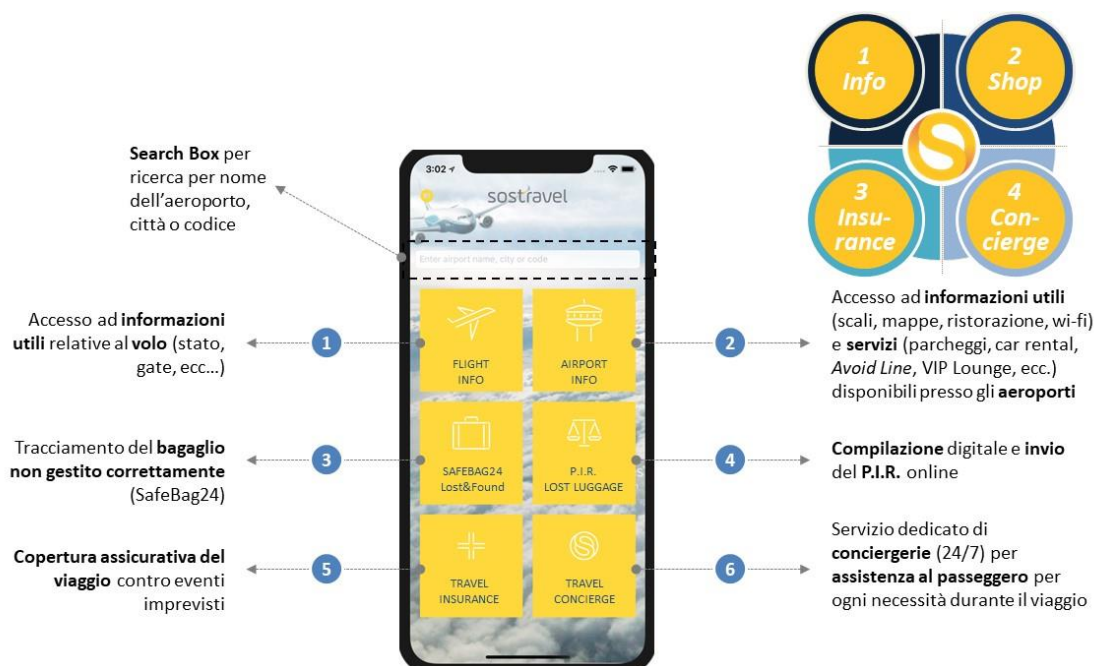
1 Info

2 Shop

3 Insu-rance

4 Con-cierge

Search Box per ricerca per nome dell'aeroporto, città o codice

3:02

sostravel

Enter airport name, city or code

Accesso ad informazioni utili relative al volo (stato, gate, ecc…)

1

FLIGHT INFO

AIRPORT INFO

2

Accesso ad informazioni utili (scali, mappe, ristorazione, wi-fi) e servizi (parcheggi, car rental, Avoid Line, VIP Lounge, ecc.) disponibili presso gli aeroporti

Tracciamento del bagaglio non gestito correttamente (SafeBag24)

3

SAFEBAG24 Lost&Found

P.I.R. LOST LUGGAGE

4

Compilazione digitale e invio del P.I.R. online

Copertura assicurativa del viaggio contro eventi imprevisti

5

TRAVEL INSURANCE

TRAVEL CONCIERGE

6

Servizio dedicato di conciergerie (24/7) per assistenza al passeggero per ogni necessità durante il viaggio